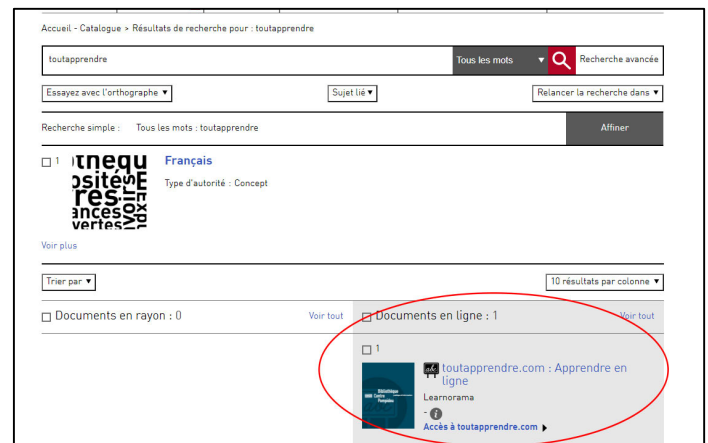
Accueil - Catalogue > Résultats de recherche pour : toutapprendre

toutapprendre

Tous les mots ▾

Recherche avancée

Essayez avec l'orthographe ▾

Sujet lié ▾

Relancer la recherche dans ▾

Recherche simple : Tous les mots : toutapprendre

Affiner

1

Français

Type d'autorité : Concept

Voir plus

Trier par ▾

10 résultats par colonne ▾

Documents en rayon : 0

Voir tout

Documents en ligne : 1

Voir tout

1

toutapprendre.com : Apprendre en ligne

Learnorama

-

Accès à toutapprendre.com ▸